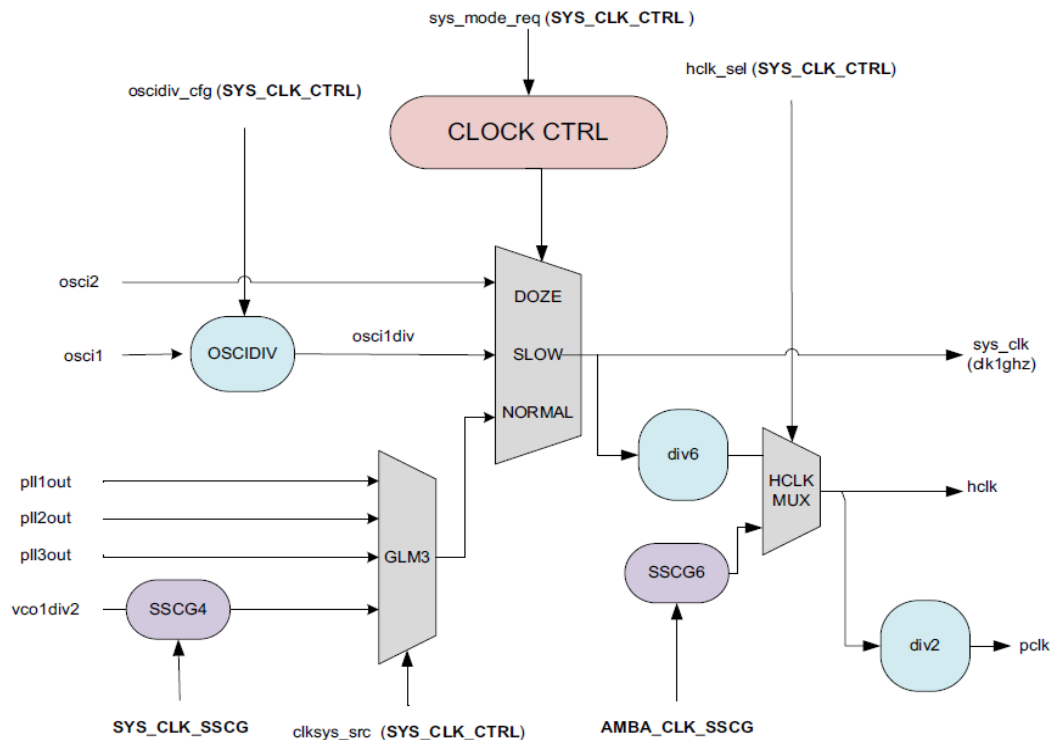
sys_mode_req (SYS_CLK_CTRL)

hclk_sel (SYS_CLK_CTRL)

oscidiv_cfg (SYS_CLK_CTRL)

CLOCK CTRL

osci2

DOZE

osci1div

osci1

OSCIDIV

SLOW

sys_clk
(clk1ghz)

NORMAL

div6

HCLK
MUX

hclk

pll1out

pll2out

pll3out

GLM3

SSCG6

vco1div2

SSCG4

div2

pclk

SYS_CLK_SSCG

clksys_src (SYS_CLK_CTRL)

AMBA_CLK_SSCG